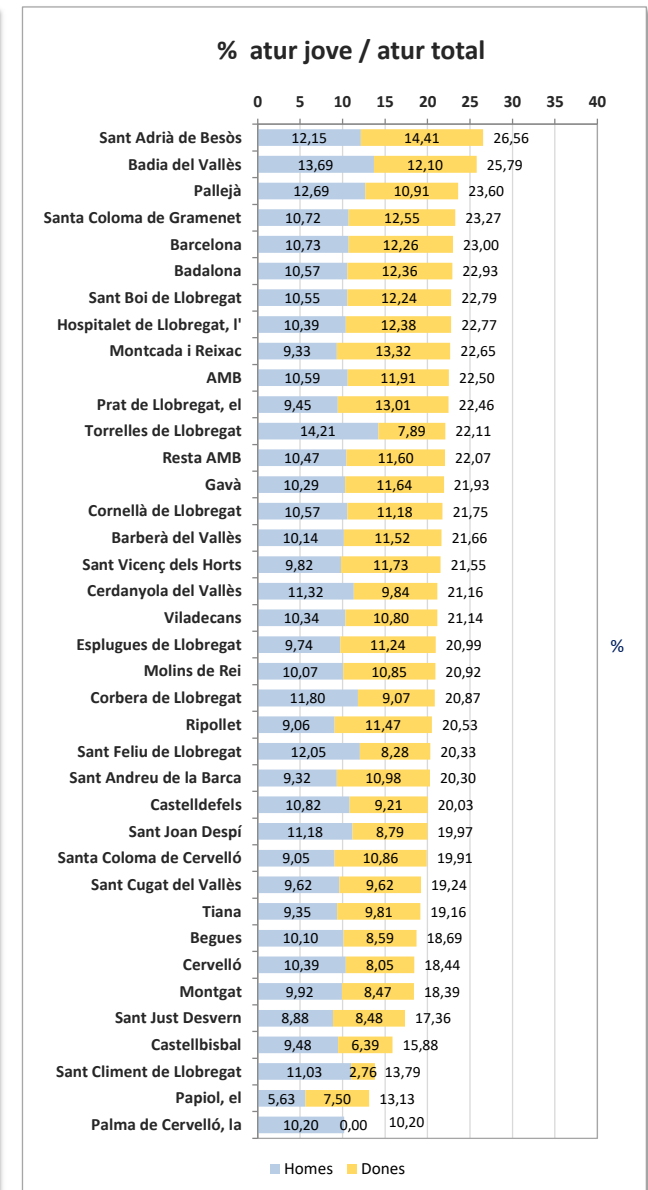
% atur jove / atur total

0 5 10 15 20 25 30 35 40

| | Homes | Dones | Total |
|---|---|---|---|
| Sant Adrià de Besòs | 12,15 | 14,41 | 26,56 |
| Badia del Vallès | 13,69 | 12,10 | 25,79 |
| Pallejà | 12,69 | 10,91 | 23,60 |
| Santa Coloma de Gramenet | 10,72 | 12,55 | 23,27 |
| Barcelona | 10,73 | 12,26 | 23,00 |
| Badalona | 10,57 | 12,36 | 22,93 |
| Sant Boi de Llobregat | 10,55 | 12,24 | 22,79 |
| Hospitalet de Llobregat, l' | 10,39 | 12,38 | 22,77 |
| Montcada i Reixac | 9,33 | 13,32 | 22,65 |
| AMB | 10,59 | 11,91 | 22,50 |
| Prat de Llobregat, el | 9,45 | 13,01 | 22,46 |
| Torrelles de Llobregat | 14,21 | 7,89 | 22,11 |
| Resta AMB | 10,47 | 11,60 | 22,07 |
| Gavà | 10,29 | 11,64 | 21,93 |
| Cornellà de Llobregat | 10,57 | 11,18 | 21,75 |
| Barberà del Vallès | 10,14 | 11,52 | 21,66 |
| Sant Vicenç dels Horts | 9,82 | 11,73 | 21,55 |
| Cerdanyola del Vallès | 11,32 | 9,84 | 21,16 |
| Viladecans | 10,34 | 10,80 | 21,14 |
| Esplugues de Llobregat | 9,74 | 11,24 | 20,99 |
| Molins de Rei | 10,07 | 10,85 | 20,92 |
| Corbera de Llobregat | 11,80 | 9,07 | 20,87 |
| Ripollet | 9,06 | 11,47 | 20,53 |
| Sant Feliu de Llobregat | 12,05 | 8,28 | 20,33 |
| Sant Andreu de la Barca | 9,32 | 10,98 | 20,30 |
| Castelldefels | 10,82 | 9,21 | 20,03 |
| Sant Joan Despí | 11,18 | 8,79 | 19,97 |
| Santa Coloma de Cervelló | 9,05 | 10,86 | 19,91 |
| Sant Cugat del Vallès | 9,62 | 9,62 | 19,24 |
| Tiana | 9,35 | 9,81 | 19,16 |
| Begues | 10,10 | 8,59 | 18,69 |
| Cervelló | 10,39 | 8,05 | 18,44 |
| Montgat | 9,92 | 8,47 | 18,39 |
| Sant Just Desvern | 8,88 | 8,48 | 17,36 |
| Castellbisbal | 9,48 | 6,39 | 15,88 |
| Sant Climent de Llobregat | 11,03 | 2,76 | 13,79 |
| Papiol, el | 5,63 | 7,50 | 13,13 |
| Palma de Cervelló, la | 10,20 | 0,00 | 10,20 |

%

Homes Dones